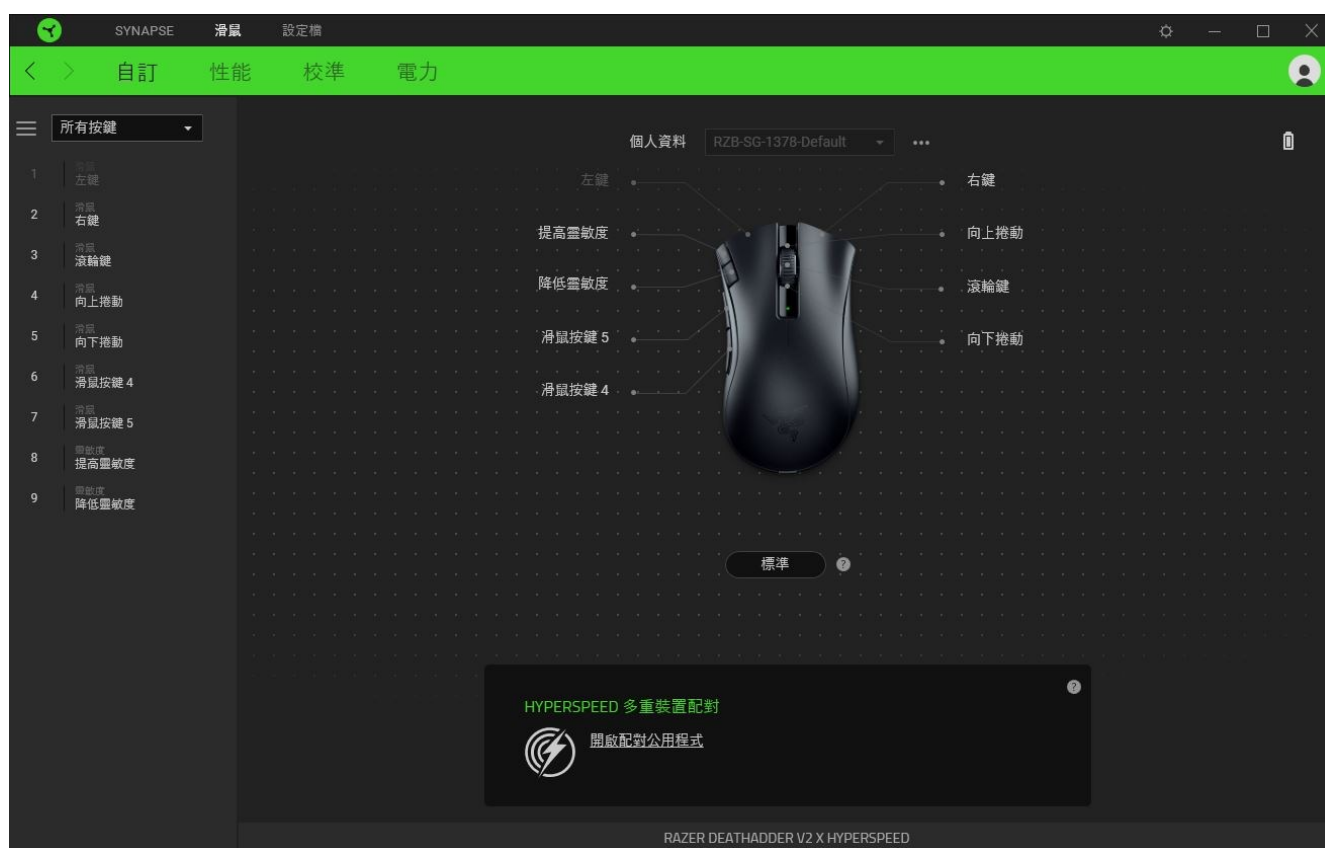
SYNAPSE 滑鼠 設定檔

自訂 性能 校準 電力

所有按鍵

1 滑鼠 左鍵
2 滑鼠 右鍵
3 滑鼠 滾輪鍵
4 滑鼠 向上捲動
5 滑鼠 向下捲動
6 滑鼠 滑鼠按鍵 4
7 滑鼠 滑鼠按鍵 5
8 靈敏度 提高靈敏度
9 靈敏度 降低靈敏度

個人資料 RZB-SG-1378-Default •••

左鍵
提高靈敏度
降低靈敏度
滑鼠按鍵 5
滑鼠按鍵 4
右鍵
向上捲動
滾輪鍵
向下捲動

標準 ?

?

HYPERSPEED 多重裝置配對

開啟配對公用程式

RAZER DEATHADDER V2 X HYPERSPEED